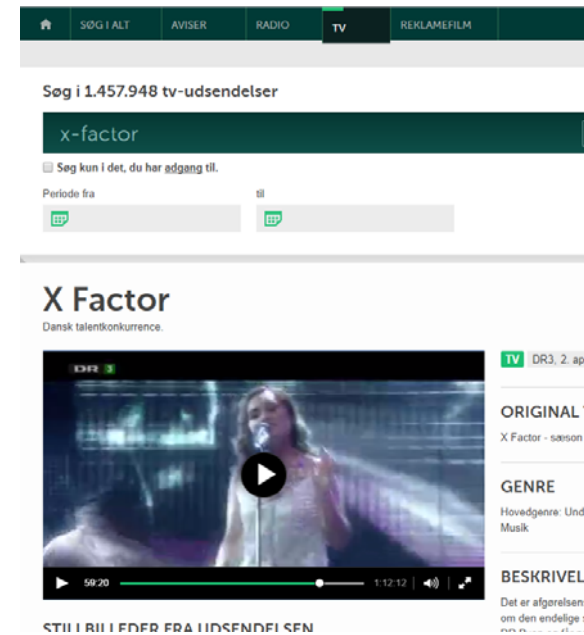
SØG I ALT AVISER RADIO TV REKLAMEFILM

Søg i 1.457.948 tv-udsendelser

x-factor

Søg kun i det, du har adgang til.

Periode fra

til

X Factor

Dansk talentkonkurrence.

DR3

59:20 1:12:12

TV DR3, 2. ap

ORIGINAL

X Factor - sæson

GENRE

Hovedgenre: Und

Musik

BESKRIVEL

Det er afgørelsen

om den endelige

STILLBILLEDER FRA UDSENDELSEN